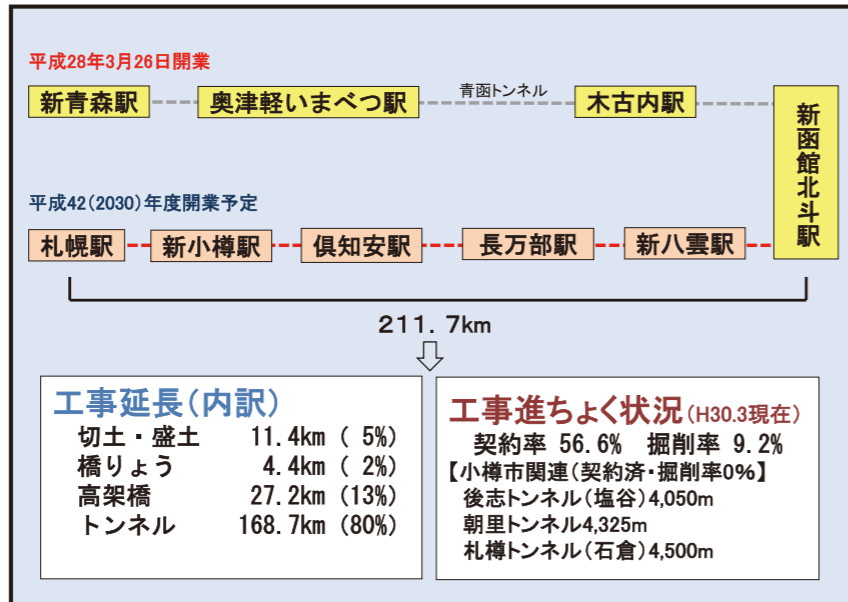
平成28年3月26日開業

新青森駅 奥津軽いまべつ駅 青函トンネル 木古内駅

新函館北斗駅

平成42(2030)年度開業予定

札幌駅 新小樽駅 倶知安駅 長万部駅 新八雲駅

211.7km

工事延長(内訳)

| | |
|---|---|
| 切土・盛土 | 11.4km ( 5%) |
| 橋りょう | 4.4km ( 2%) |
| 高架橋 | 27.2km (13%) |
| トンネル | 168.7km (80%) |

工事進ちょく状況(H30.3現在)

契約率 56.6% 掘削率 9.2%

【小樽市関連(契約済・掘削率0%)】

後志トンネル(塩谷)4,050m

朝里トンネル4,325m

札樽トンネル(石倉)4,500m